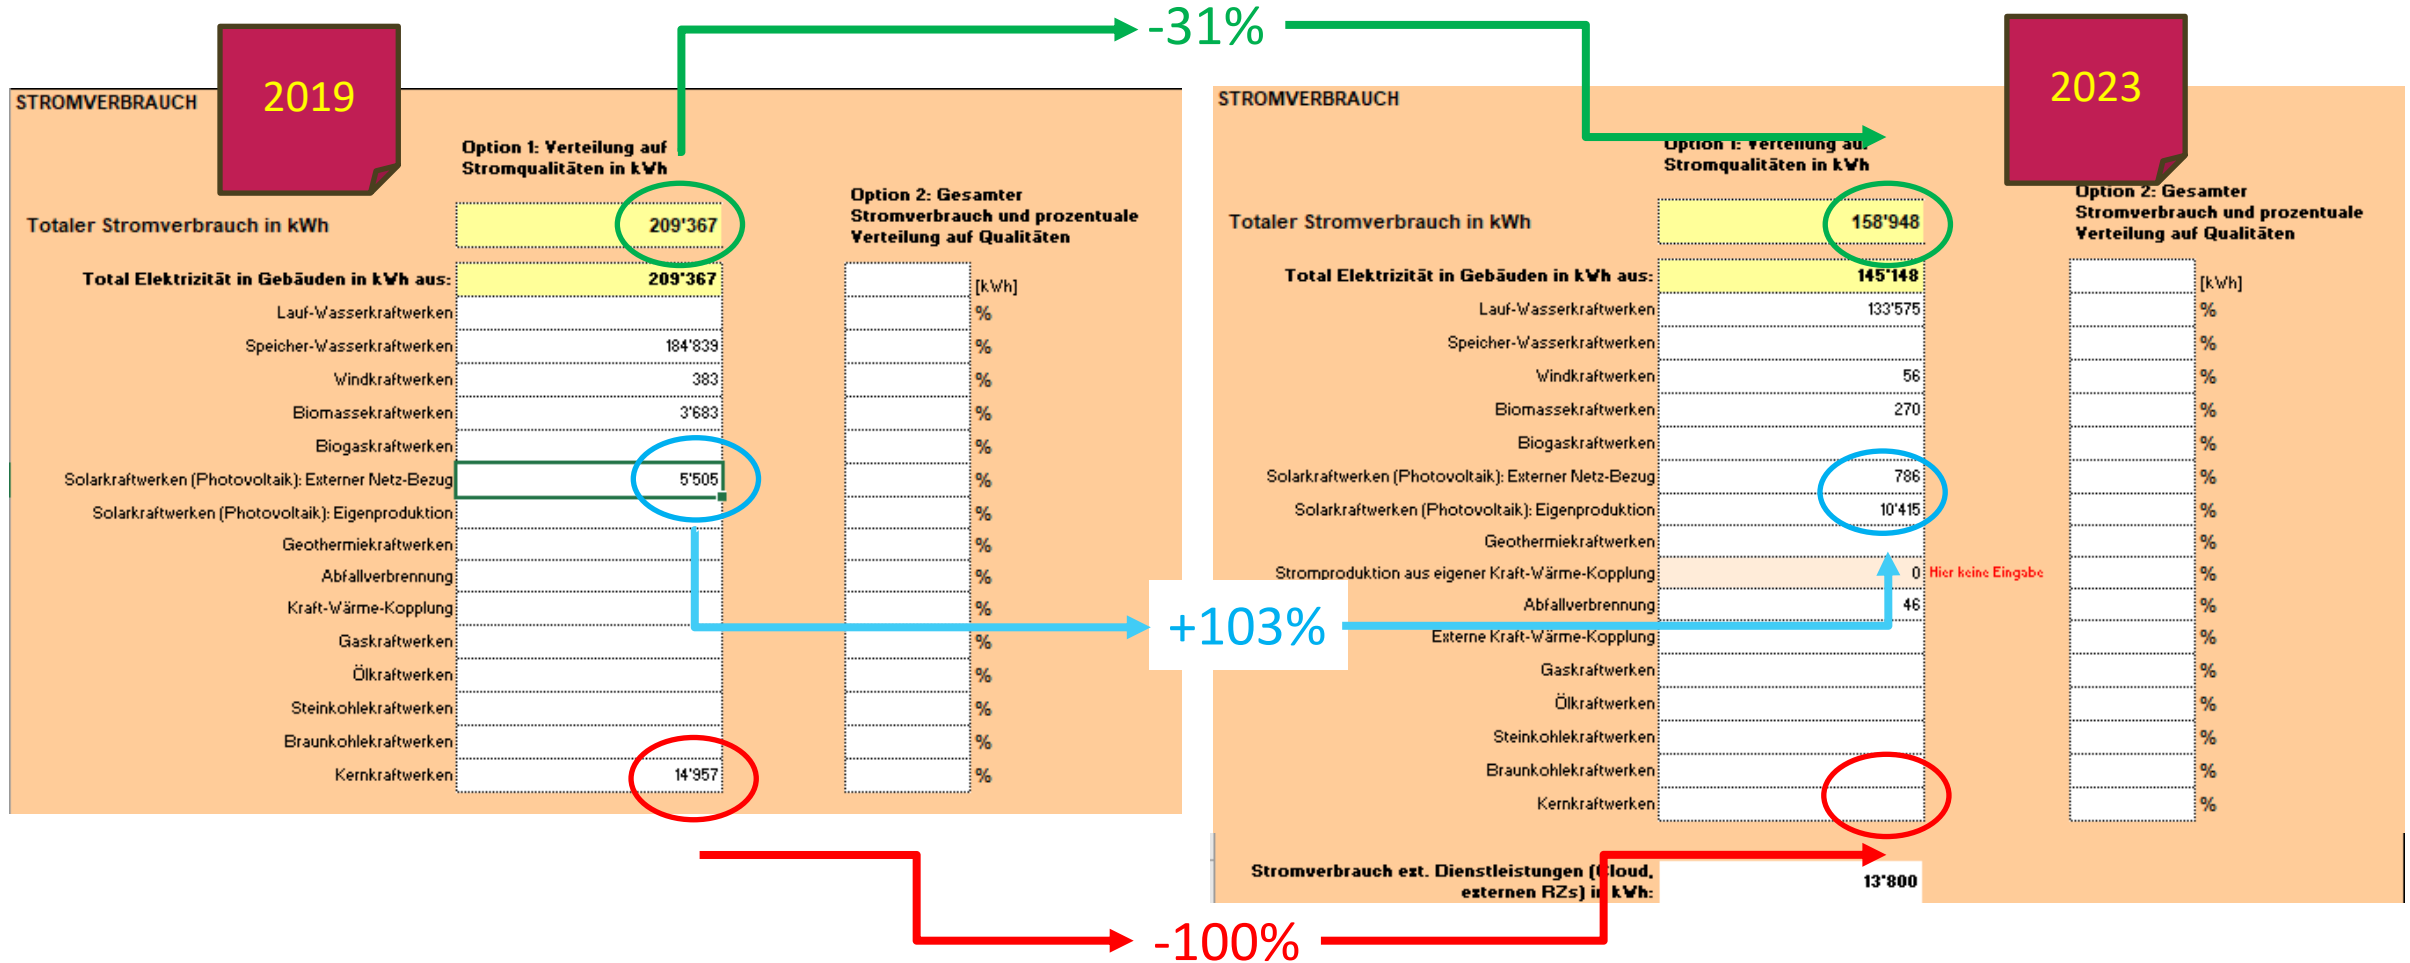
-31%

2019

STROMVERBRAUCH

Option 1: Verteilung auf Stromqualitäten in kWh

Option 2: Gesamter Stromverbrauch und prozentuale Verteilung auf Qualitäten

| | Option 1 | Option 2 | |
|---|---|---|---|
| Totaler Stromverbrauch in kWh | 209'367 | | |
| Total Elektrizität in Gebäuden in kWh aus: | 209'367 | | [kWh] |
| Lauf-Wasserkraftwerken | | | % |
| Speicher-Wasserkraftwerken | 184'839 | | % |
| Windkraftwerken | 383 | | % |
| Biomassekraftwerken | 3'683 | | % |
| Biogaskraftwerken | | | % |
| Solarkraftwerken (Photovoltaik): Externer Netz-Bezug | 5'505 | | % |
| Solarkraftwerken (Photovoltaik): Eigenproduktion | | | % |
| Geothermiekraftwerken | | | % |
| Abfallverbrennung | | | % |
| Kraft-Wärme-Kopplung | | | % |
| Gaskraftwerken | | | % |
| Ölkraftwerken | | | % |
| Steinkohlekraftwerken | | | % |
| Braunkohlekraftwerken | | | % |
| Kernkraftwerken | 14'957 | | % |

+103%

2023

STROMVERBRAUCH

Option 1: Verteilung auf Stromqualitäten in kWh

Option 2: Gesamter Stromverbrauch und prozentuale Verteilung auf Qualitäten

| | Option 1 | Option 2 | |
|---|---|---|---|
| Totaler Stromverbrauch in kWh | 158'948 | | |
| Total Elektrizität in Gebäuden in kWh aus: | 145'148 | | [kWh] |
| Lauf-Wasserkraftwerken | 133'575 | | % |
| Speicher-Wasserkraftwerken | | | % |
| Windkraftwerken | 56 | | % |
| Biomassekraftwerken | 270 | | % |
| Biogaskraftwerken | | | % |
| Solarkraftwerken (Photovoltaik): Externer Netz-Bezug | 786 | | % |
| Solarkraftwerken (Photovoltaik): Eigenproduktion | 10'415 | | % |
| Geothermiekraftwerken | | | % |
| Stromproduktion aus eigener Kraft-Wärme-Kopplung | 0 Hier keine Eingabe | | % |
| Abfallverbrennung | 46 | | % |
| Externe Kraft-Wärme-Kopplung | | | % |
| Gaskraftwerken | | | % |
| Ölkraftwerken | | | % |
| Steinkohlekraftwerken | | | % |
| Braunkohlekraftwerken | | | % |
| Kernkraftwerken | | | % |

Stromverbrauch ext. Dienstleistungen (Cloud, externen RZs) in kWh: 13'800

-100%